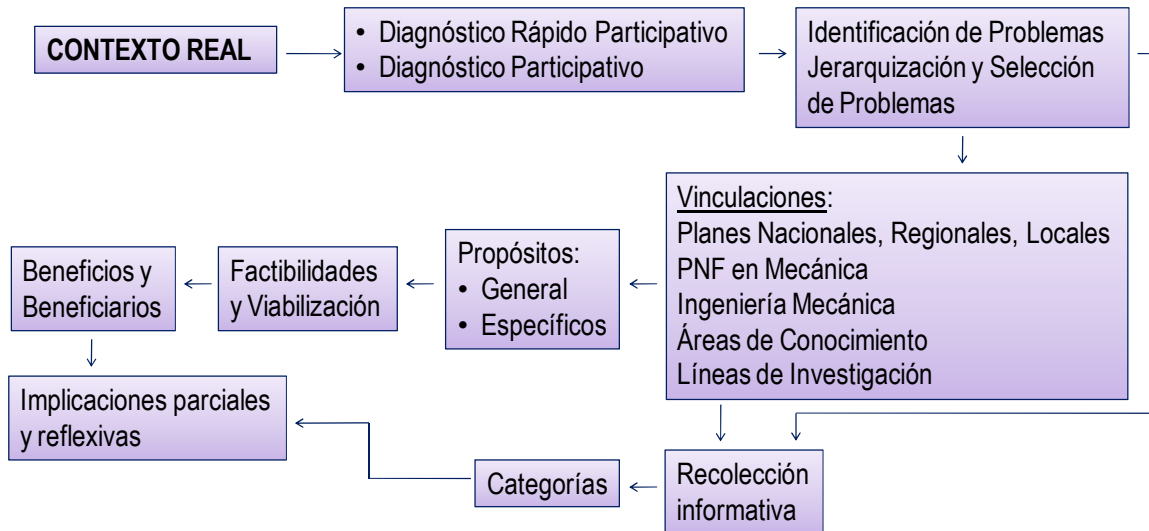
CONTEXTO REAL

• Diagnóstico Rápido Participativo
• Diagnóstico Participativo

Identificación de Problemas
Jerarquización y Selección de Problemas

Vinculaciones:
Planes Nacionales, Regionales, Locales
PNF en Mecánica
Ingeniería Mecánica
Áreas de Conocimiento
Líneas de Investigación

Propósitos:
• General
• Específicos

Factibilidades y Viabilización

Beneficios y Beneficiarios

Implicaciones parciales y reflexivas

Categorías

Recolección informativa